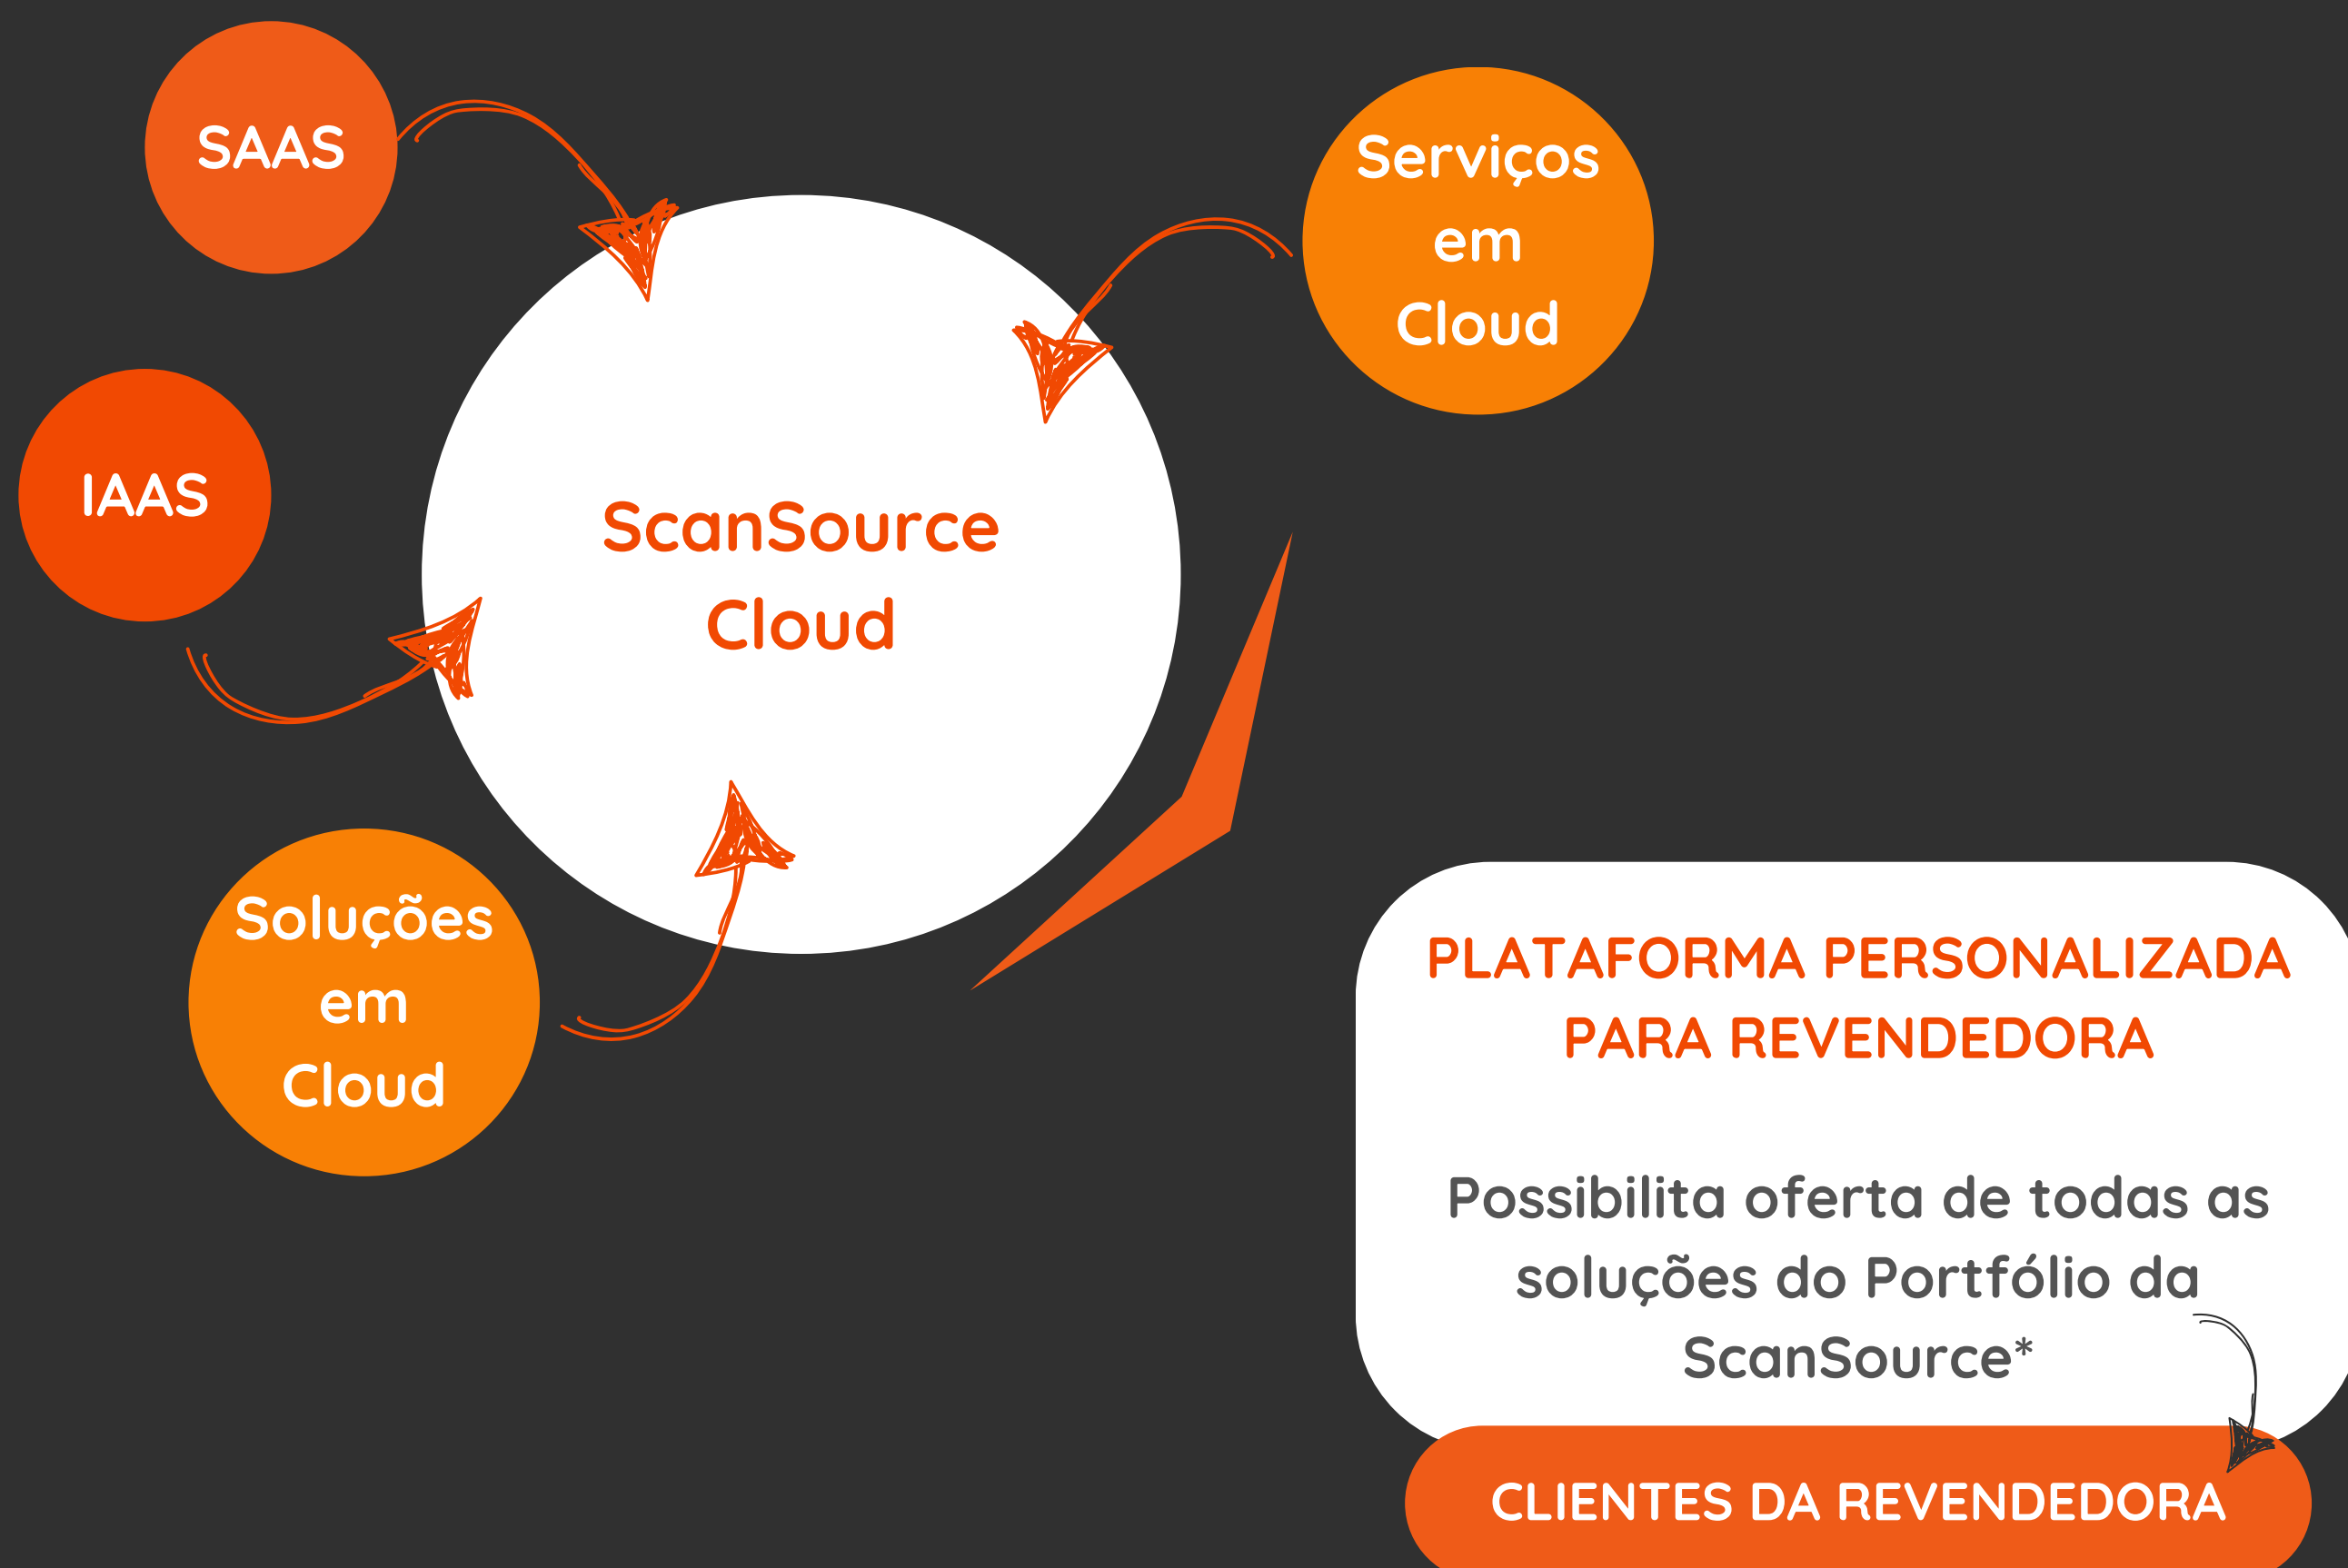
SAAS

IAAS

Soluções em Cloud

ScanSource Cloud

Serviços em Cloud

PLATAFORMA PERSONALIZADA PARA REVENDEDORA

Possibilita oferta de todas as soluções do Portfólio da ScanSource*

CLIENTES DA REVENDEDORA